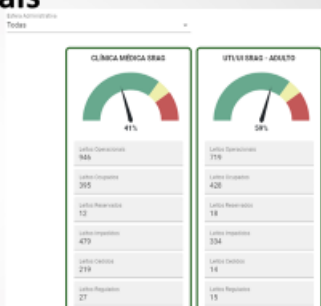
ais

Esfera Administrativa
Todas

CLÍNICA MÉDICA SRAG

41%

Leitos Operacionais
946

Leitos Ocupados
395

Leitos Reservados
13

Leitos Impedidos
479

Leitos Ociosos
219

Leitos Regulados
27

UTI/UI SRAG - ADULTO

59%

Leitos Operacionais
719

Leitos Ocupados
428

Leitos Reservados
18

Leitos Impedidos
334

Leitos Ociosos
14

Leitos Regulados
15